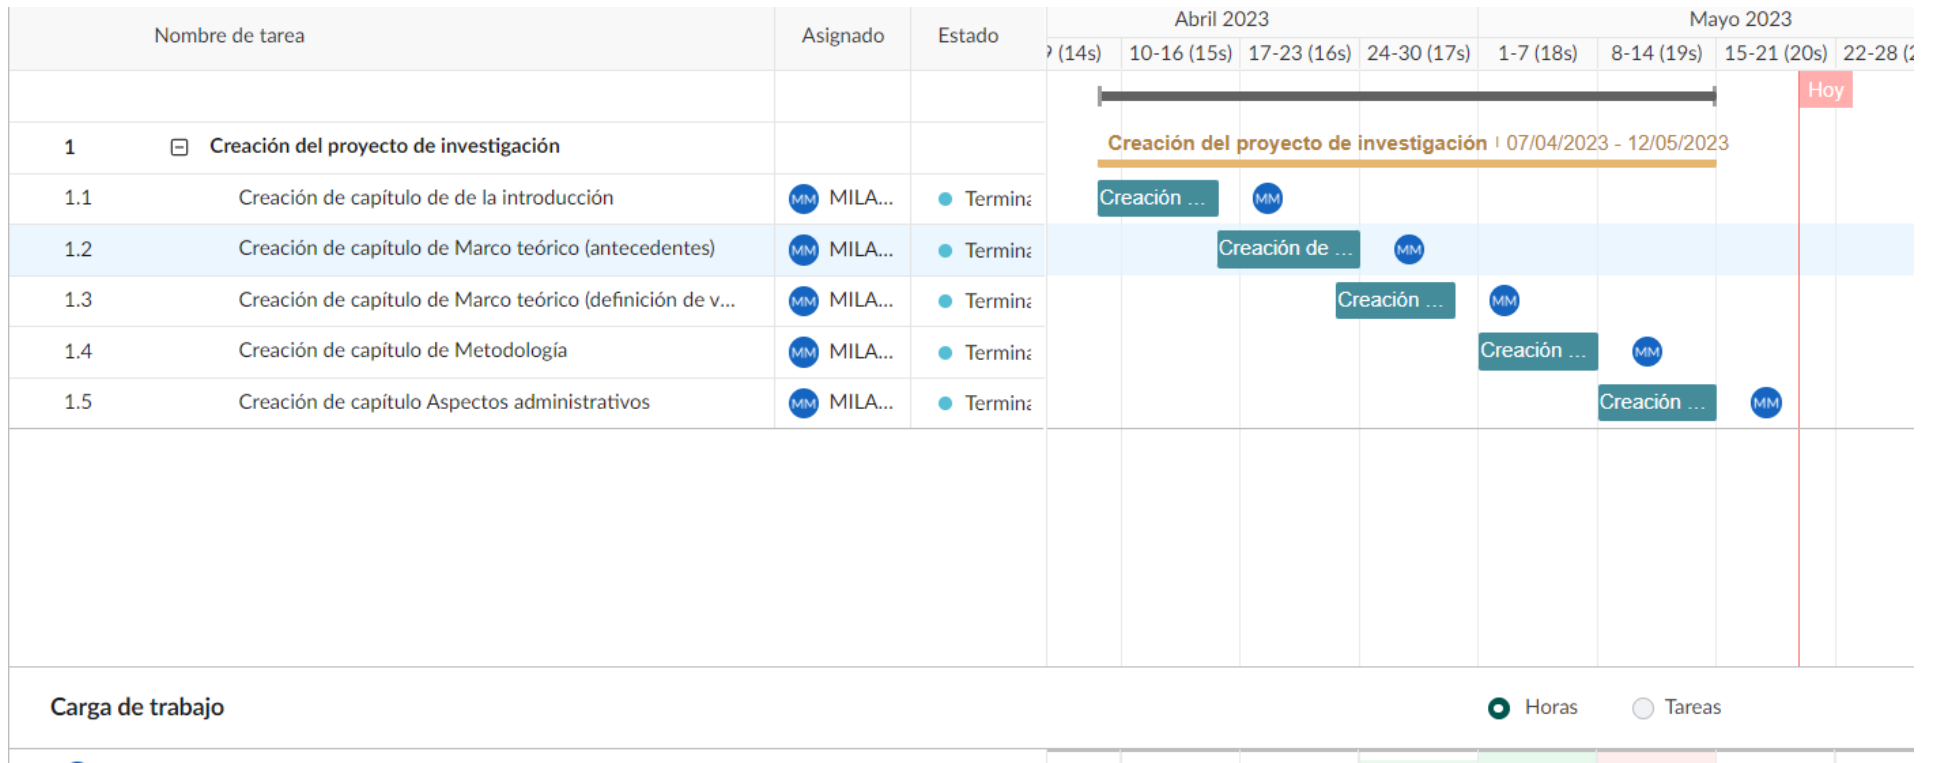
| Nombre de tarea | Asignado | Estado |
|---|---|---|
| 1 Creación del proyecto de investigación | | |
| 1.1 Creación de capítulo de de la introducción | MM MILA... | Termin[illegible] |
| 1.2 Creación de capítulo de Marco teórico (antecedentes) | MM MILA... | Termin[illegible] |
| 1.3 Creación de capítulo de Marco teórico (definición de v... | MM MILA... | Termin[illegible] |
| 1.4 Creación de capítulo de Metodología | MM MILA... | Termin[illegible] |
| 1.5 Creación de capítulo Aspectos administrativos | MM MILA... | Termin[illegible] |

Abril 2023
Mayo 2023
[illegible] (14s) 10-16 (15s) 17-23 (16s) 24-30 (17s) 1-7 (18s) 8-14 (19s) 15-21 (20s) 22-28 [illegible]

Hoy

Creación del proyecto de investigación | 07/04/2023 - 12/05/2023

Creación ... MM
Creación de ... MM
Creación ... MM
Creación ... MM
Creación ... MM

Carga de trabajo

Horas Tareas